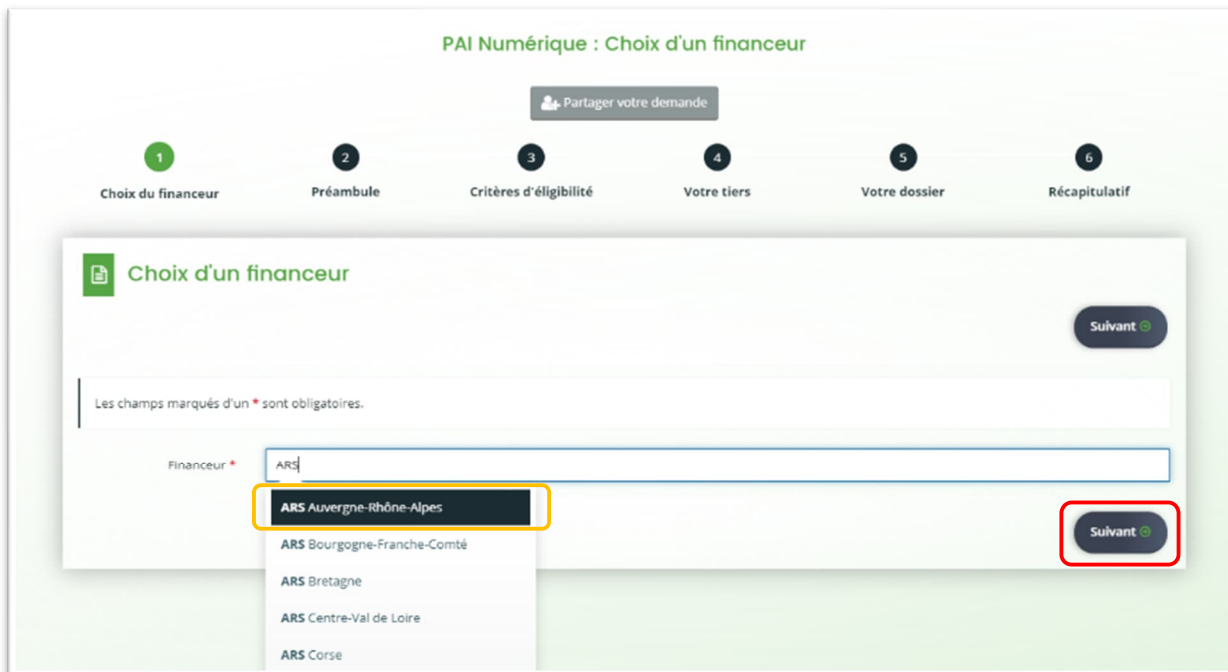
PAI Numérique : Choix d'un financeur

Partager votre demande

1
Choix du financeur

2
Préambule

3
Critères d'éligibilité

4
Votre tiers

5
Votre dossier

6
Récapitulatif

Choix d'un financeur

Suivant

Les champs marqués d'un * sont obligatoires.

Financeur *

ARS

ARS Auvergne-Rhône-Alpes

ARS Bourgogne-Franche-Comté

ARS Bretagne

ARS Centre-Val de Loire

ARS Corse

Suivant